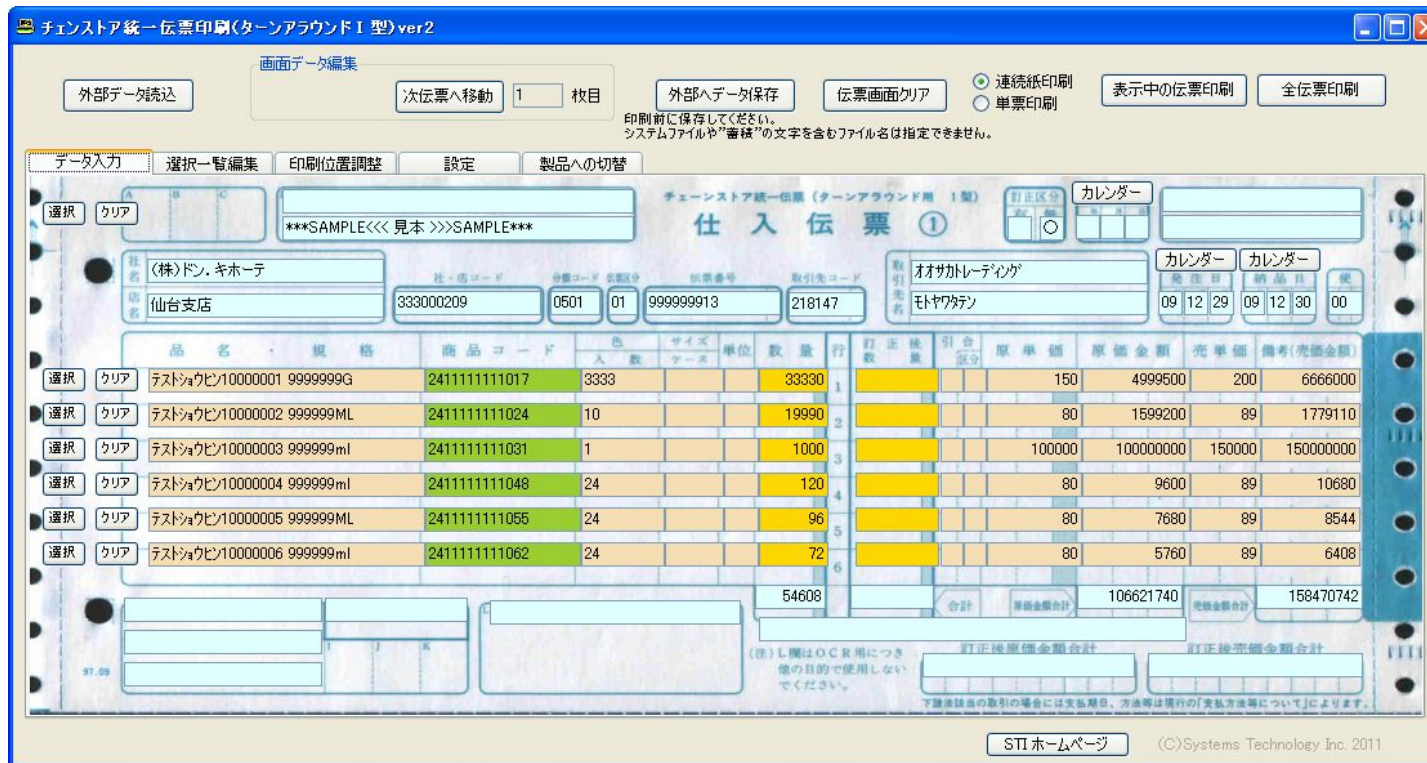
チェンストア統一伝票印刷(ターンアラウンドⅠ型)ver2

外部データ読込

画面データ編集
次伝票へ移動 1 枚目

外部へデータ保存
印刷前に保存してください。
システムファイルや"蓄積"の文字を含むファイル名は指定できません。

伝票画面クリア

連続紙印刷
単票印刷

表示中の伝票印刷

全伝票印刷

データ入力 | 選択一覧編集 | 印刷位置調整 | 設定 | 製品への切替

選択 クリア

A B C

***SAMPLE<<< 見本 >>>SAMPLE***

チェーンストア統一伝票 (ターンアラウンド用 Ⅰ型)
仕 入 伝 票 ①

訂正区分
○

カレンダー

社名 (株)ドン. キホーテ
店名 仙台支店

社・店コード 333000209
分類コード 0501
伝票区分 01
伝票番号 999999913
取引先コード 218147

取引先名 オオサカトレーディング
モトヤワタテン

カレンダー カレンダー
発注日 09 12 29
納品日 09 12 30
便 00

| | 品名・規格 | 商品コード | 色 入数 | サイズ ケース | 単位 | 数量 | 行 | 訂正後数量 | 引合 区分 | 原単価 | 原価金額 | 売単価 | 備考(売価金額) |
|---|---|---|---|---|---|---|---|---|---|---|---|---|---|
| 選択 クリア | テストショウヒン10000001 9999999G | 2411111111017 | 3333 | | | 33330 | 1 | | | 150 | 4999500 | 200 | 6666000 |
| 選択 クリア | テストショウヒン10000002 999999ML | 2411111111024 | 10 | | | 19990 | 2 | | | 80 | 1599200 | 89 | 1779110 |
| 選択 クリア | テストショウヒン10000003 999999ml | 2411111111031 | 1 | | | 1000 | 3 | | | 100000 | 100000000 | 150000 | 150000000 |
| 選択 クリア | テストショウヒン10000004 999999ml | 2411111111048 | 24 | | | 120 | 4 | | | 80 | 9600 | 89 | 10680 |
| 選択 クリア | テストショウヒン10000005 999999ML | 2411111111055 | 24 | | | 96 | 5 | | | 80 | 7680 | 89 | 8544 |
| 選択 クリア | テストショウヒン10000006 999999ml | 2411111111062 | 24 | | | 72 | 6 | | | 80 | 5760 | 89 | 6408 |

54608
合計
原価金額合計 106621740
売価金額合計 158470742

I J K L

97.09

(注) L欄はOCR用につき他の目的で使用しないでください。

訂正後原価金額合計
訂正後売価金額合計

下請法該当の取引の場合には支払期日、方法等は現行の「支払方法等について」によります。

STI ホームページ
(C)Systems Technology Inc. 2011